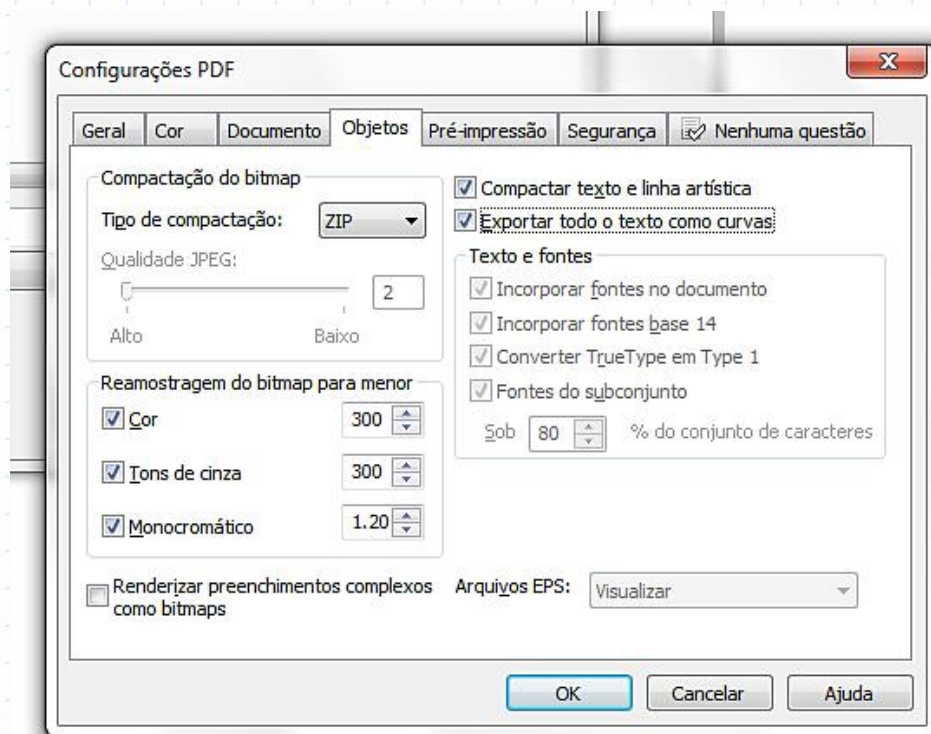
Configurações PDF

X

Geral | Cor | Documento | Objetos | Pré-impressão | Segurança | Nenhuma questão

Compactação do bitmap

Tipo de compactação: ZIP

Qualidade JPEG:

2

Alto Baixo

Reamostragem do bitmap para menor

Cor 300

Tons de cinza 300

Monocromático 1.20

Compactar texto e linha artística

Exportar todo o texto como curvas

Texto e fontes

Incorporar fontes no documento

Incorporar fontes base 14

Converter TrueType em Type 1

Fontes do subconjunto

Sob 80 % do conjunto de caracteres

Renderizar preenchimentos complexos como bitmaps

Arquivos EPS: Visualizar

OK Cancelar Ajuda